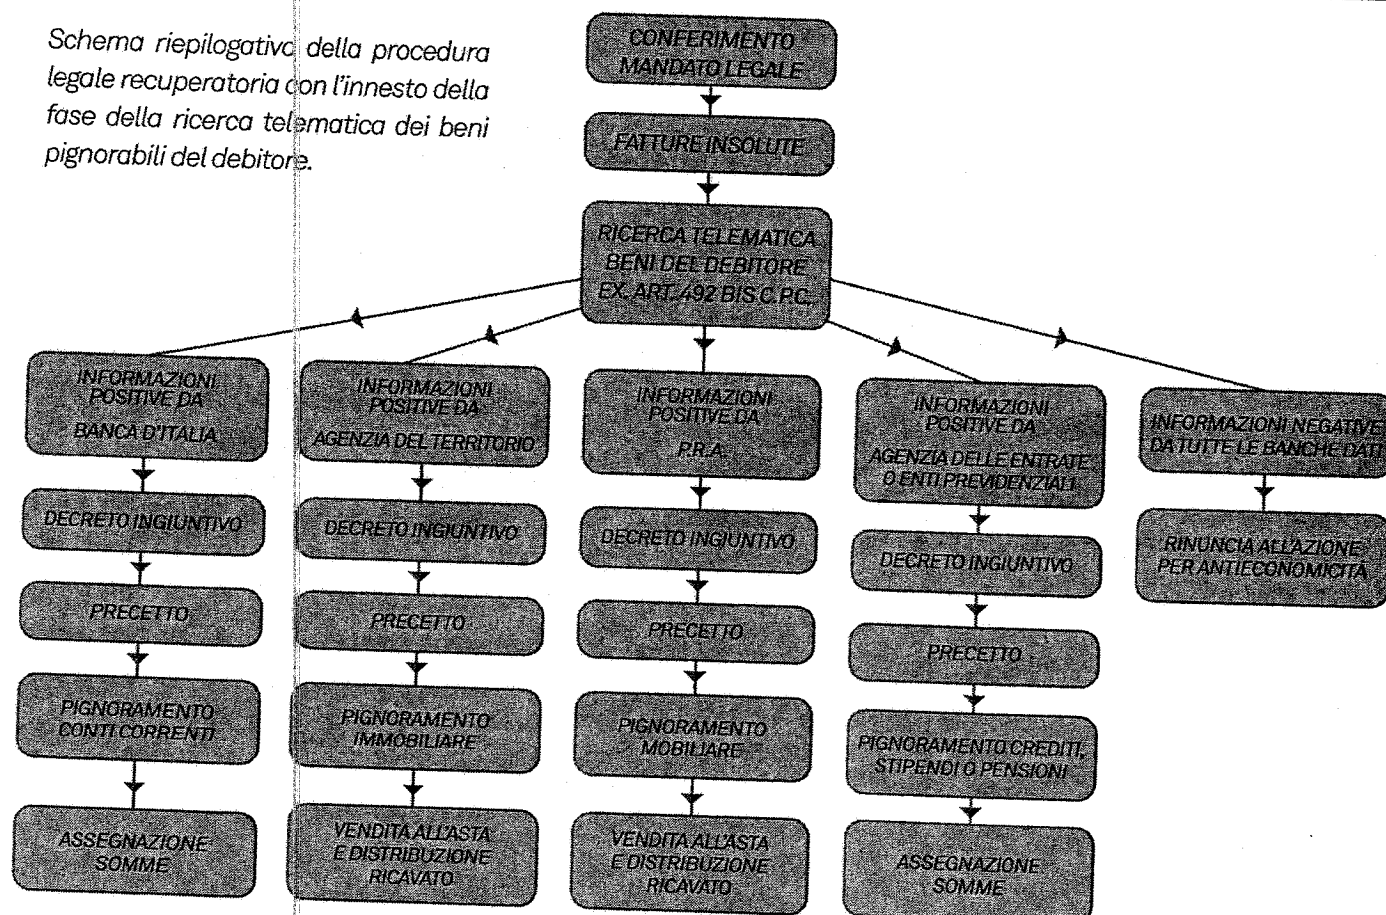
Schema riepilogativo della procedura legale recuperatoria con l'innesto della fase della ricerca telematica dei beni pignorabili del debitore.

CONFERIMENTO MANDATO LEGALE

FATTURE INSOLUTE

RICERCA TELEMATICA BENI DEL DEBITORE EX. ART. 492 BIS C.P.C.

INFORMAZIONI POSITIVE DA BANCA D'ITALIA

DECRETO INGIUNTIVO

PRECETTO

PIGNORAMENTO CONTI CORRENTI

ASSEGNAZIONE SOMME

INFORMAZIONI POSITIVE DA AGENZIA DEL TERRITORIO

DECRETO INGIUNTIVO

PRECETTO

PIGNORAMENTO IMMOBILIARE

VENDITA ALL'ASTA E DISTRIBUZIONE RICAVATO

INFORMAZIONI POSITIVE DA P.R.A.

DECRETO INGIUNTIVO

PRECETTO

PIGNORAMENTO MOBILIARE

VENDITA ALL'ASTA E DISTRIBUZIONE RICAVATO

INFORMAZIONI POSITIVE DA AGENZIA DELLE ENTRATE O ENTI PREVIDENZIALI

DECRETO INGIUNTIVO

PRECETTO

PIGNORAMENTO CREDITI, STIPENDI O PENSIONI

ASSEGNAZIONE SOMME

INFORMAZIONI NEGATIVE DA TUTTE LE BANCHE DATI

RINUNCIA ALL'AZIONE PER ANTIECONOMICITÀ